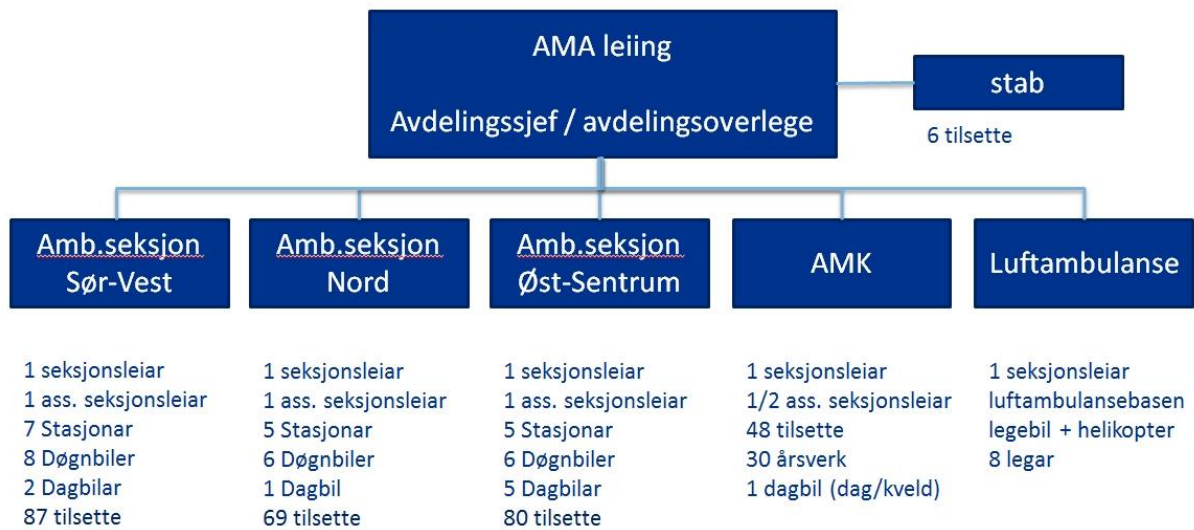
AMA leiing

Avdelingssjef / avdelingsoverlege

stab

6 tilsette

Amb.seksjon Sør-Vest

Amb.seksjon Nord

Amb.seksjon Øst-Sentrum

AMK

Luftambulanse

1 seksjonsleiar
1 ass. seksjonsleiar
7 Stasjonar
8 Døgnbiler
2 Dagbilar
87 tilsette

1 seksjonsleiar
1 ass. seksjonsleiar
5 Stasjonar
6 Døgnbiler
1 Dagbil
69 tilsette

1 seksjonsleiar
1 ass. seksjonsleiar
5 Stasjonar
6 Døgnbiler
5 Dagbilar
80 tilsette

1 seksjonsleiar
1/2 ass. seksjonsleiar
48 tilsette
30 årsverk
1 dagbil (dag/kveld)

1 seksjonsleiar
luftambulansebasen
legebil + helikopter
8 legar